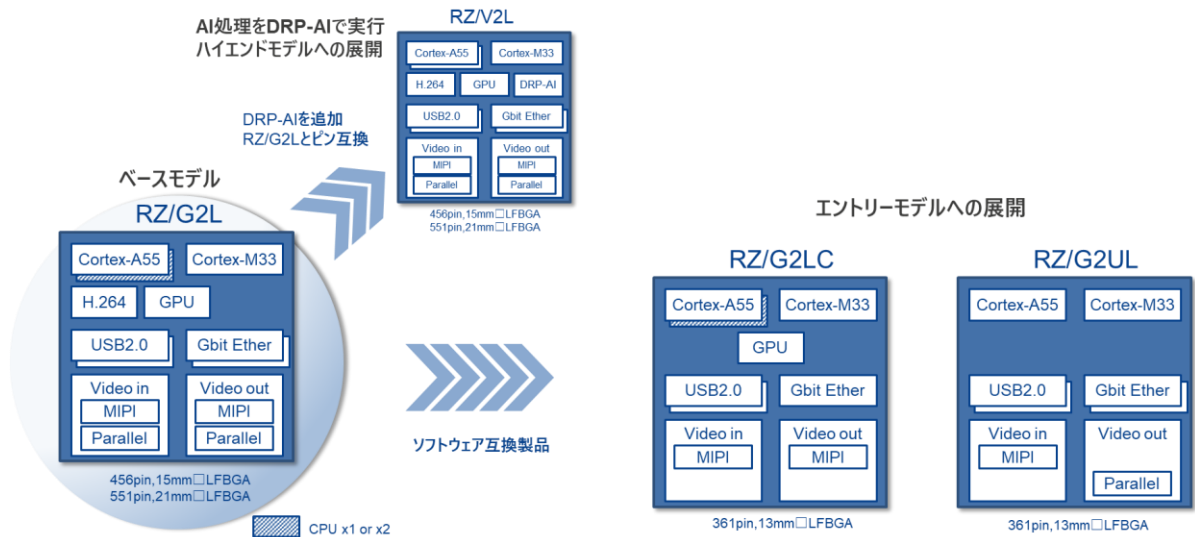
AI処理をDRP-AIで実行
ハイエンドモデルへの展開

RZ/V2L

Cortex-A55
Cortex-M33
H.264
GPU
DRP-AI
USB2.0
Gbit Ether
Video in
MIPI
Parallel
Video out
MIPI
Parallel

456pin,15mm□LFBGA
551pin,21mm□LFBGA

DRP-AIを追加
RZ/G2Lとピン互換

ベースモデル

RZ/G2L

Cortex-A55
Cortex-M33
H.264
GPU
USB2.0
Gbit Ether
Video in
MIPI
Parallel
Video out
MIPI
Parallel

456pin,15mm□LFBGA
551pin,21mm□LFBGA

CPU x1 or x2

ソフトウェア互換製品

エントリーモデルへの展開

RZ/G2LC

Cortex-A55
Cortex-M33
GPU
USB2.0
Gbit Ether
Video in
MIPI
Video out
MIPI

361pin,13mm□LFBGA

RZ/G2UL

Cortex-A55
Cortex-M33
USB2.0
Gbit Ether
Video in
MIPI
Video out
Parallel

361pin,13mm□LFBGA